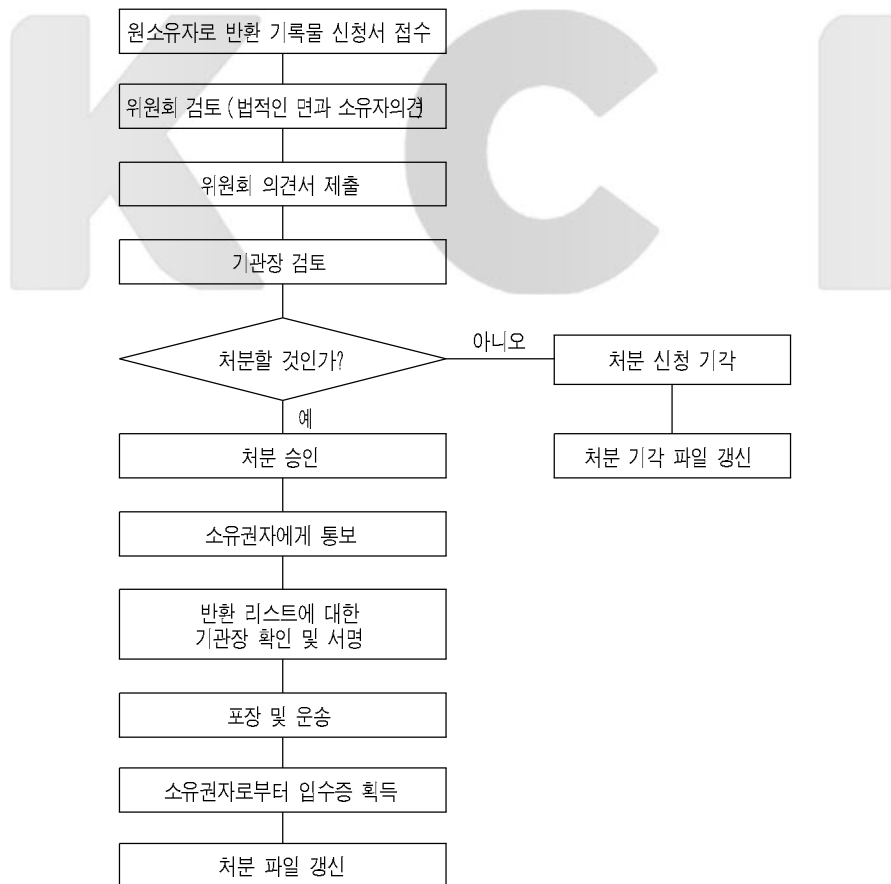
원소유자로 반환 기록물 신청서 접수

위원회 검토 (법적인 면과 소유자의견)

위원회 의견서 제출

기관장 검토

처분할 것인가?

아니오

처분 신청 기각

처분 기각 파일 갱신

예

처분 승인

소유권자에게 통보

반환 리스트에 대한 기관장 확인 및 서명

포장 및 운송

소유권자로부터 입수증 획득

처분 파일 갱신